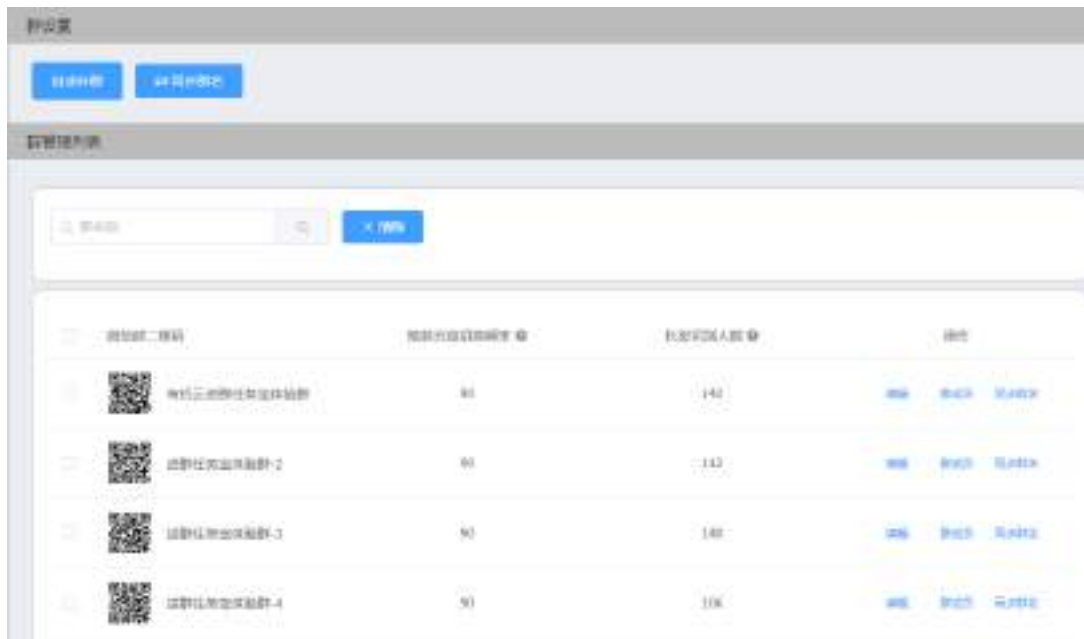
群设置

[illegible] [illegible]

群管理列表

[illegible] × 清除

| 群活码二维码 | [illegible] | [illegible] | 操作 |
|---|---|---|---|
| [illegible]群任务宣传验群 | 90 | 142 | 编辑 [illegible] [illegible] |
| 进群任务宣传验群-2 | 90 | 112 | 编辑 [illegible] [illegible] |
| 进群任务宣传验群-3 | 90 | 140 | 编辑 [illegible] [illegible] |
| 进群任务宣传验群-4 | 90 | 106 | 编辑 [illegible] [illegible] |